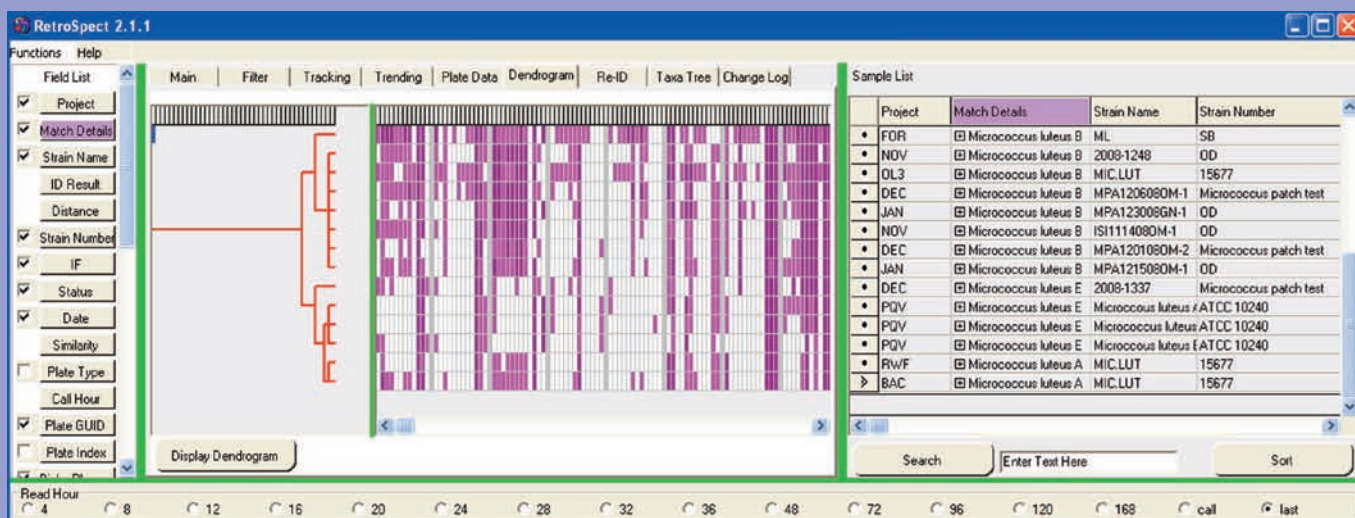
RetroSpect 2.1.1

Functions Help

Field List

Project
Match Details
Strain Name
ID Result
Distance
Strain Number
IF
Status
Date
Similarity
Plate Type
Call Hour
Plate GUID
Plate Index

Main | Filter | Tracking | Trending | Plate Data | Dendrogram | Re-ID | Taxa Tree | Change Log

Display Dendrogram

Sample List

| | Project | Match Details | Strain Name | Strain Number |
|---|---|---|---|---|
| • | FOR | ⊞ Micrococcus luteus B | ML | SB |
| • | NOV | ⊞ Micrococcus luteus B | 2008-1248 | OD |
| • | OL3 | ⊞ Micrococcus luteus B | MIC.LUT | 15677 |
| • | DEC | ⊞ Micrococcus luteus B | MPA1206080M-1 | Micrococcus patch test |
| • | JAN | ⊞ Micrococcus luteus B | MPA123008GN-1 | OD |
| • | NOV | ⊞ Micrococcus luteus B | ISI111408OM-1 | OD |
| • | DEC | ⊞ Micrococcus luteus B | MPA1201080M-2 | Micrococcus patch test |
| • | JAN | ⊞ Micrococcus luteus B | MPA1215080M-1 | OD |
| • | DEC | ⊞ Micrococcus luteus E | 2008-1337 | Micrococcus patch test |
| • | PQV | ⊞ Micrococcus luteus E | Microccous luteus / | ATCC 10240 |
| • | PQV | ⊞ Micrococcus luteus E | Microccous luteus | ATCC 10240 |
| • | PQV | ⊞ Micrococcus luteus E | Microccous luteus E | ATCC 10240 |
| • | RWF | ⊞ Micrococcus luteus A | MIC.LUT | 15677 |
| ▸ | BAC | ⊞ Micrococcus luteus A | MIC.LUT | 15677 |

Search
Enter Text Here
Sort

Read Hour
4 8 12 16 20 24 28 32 36 48 72 96 120 168 call last